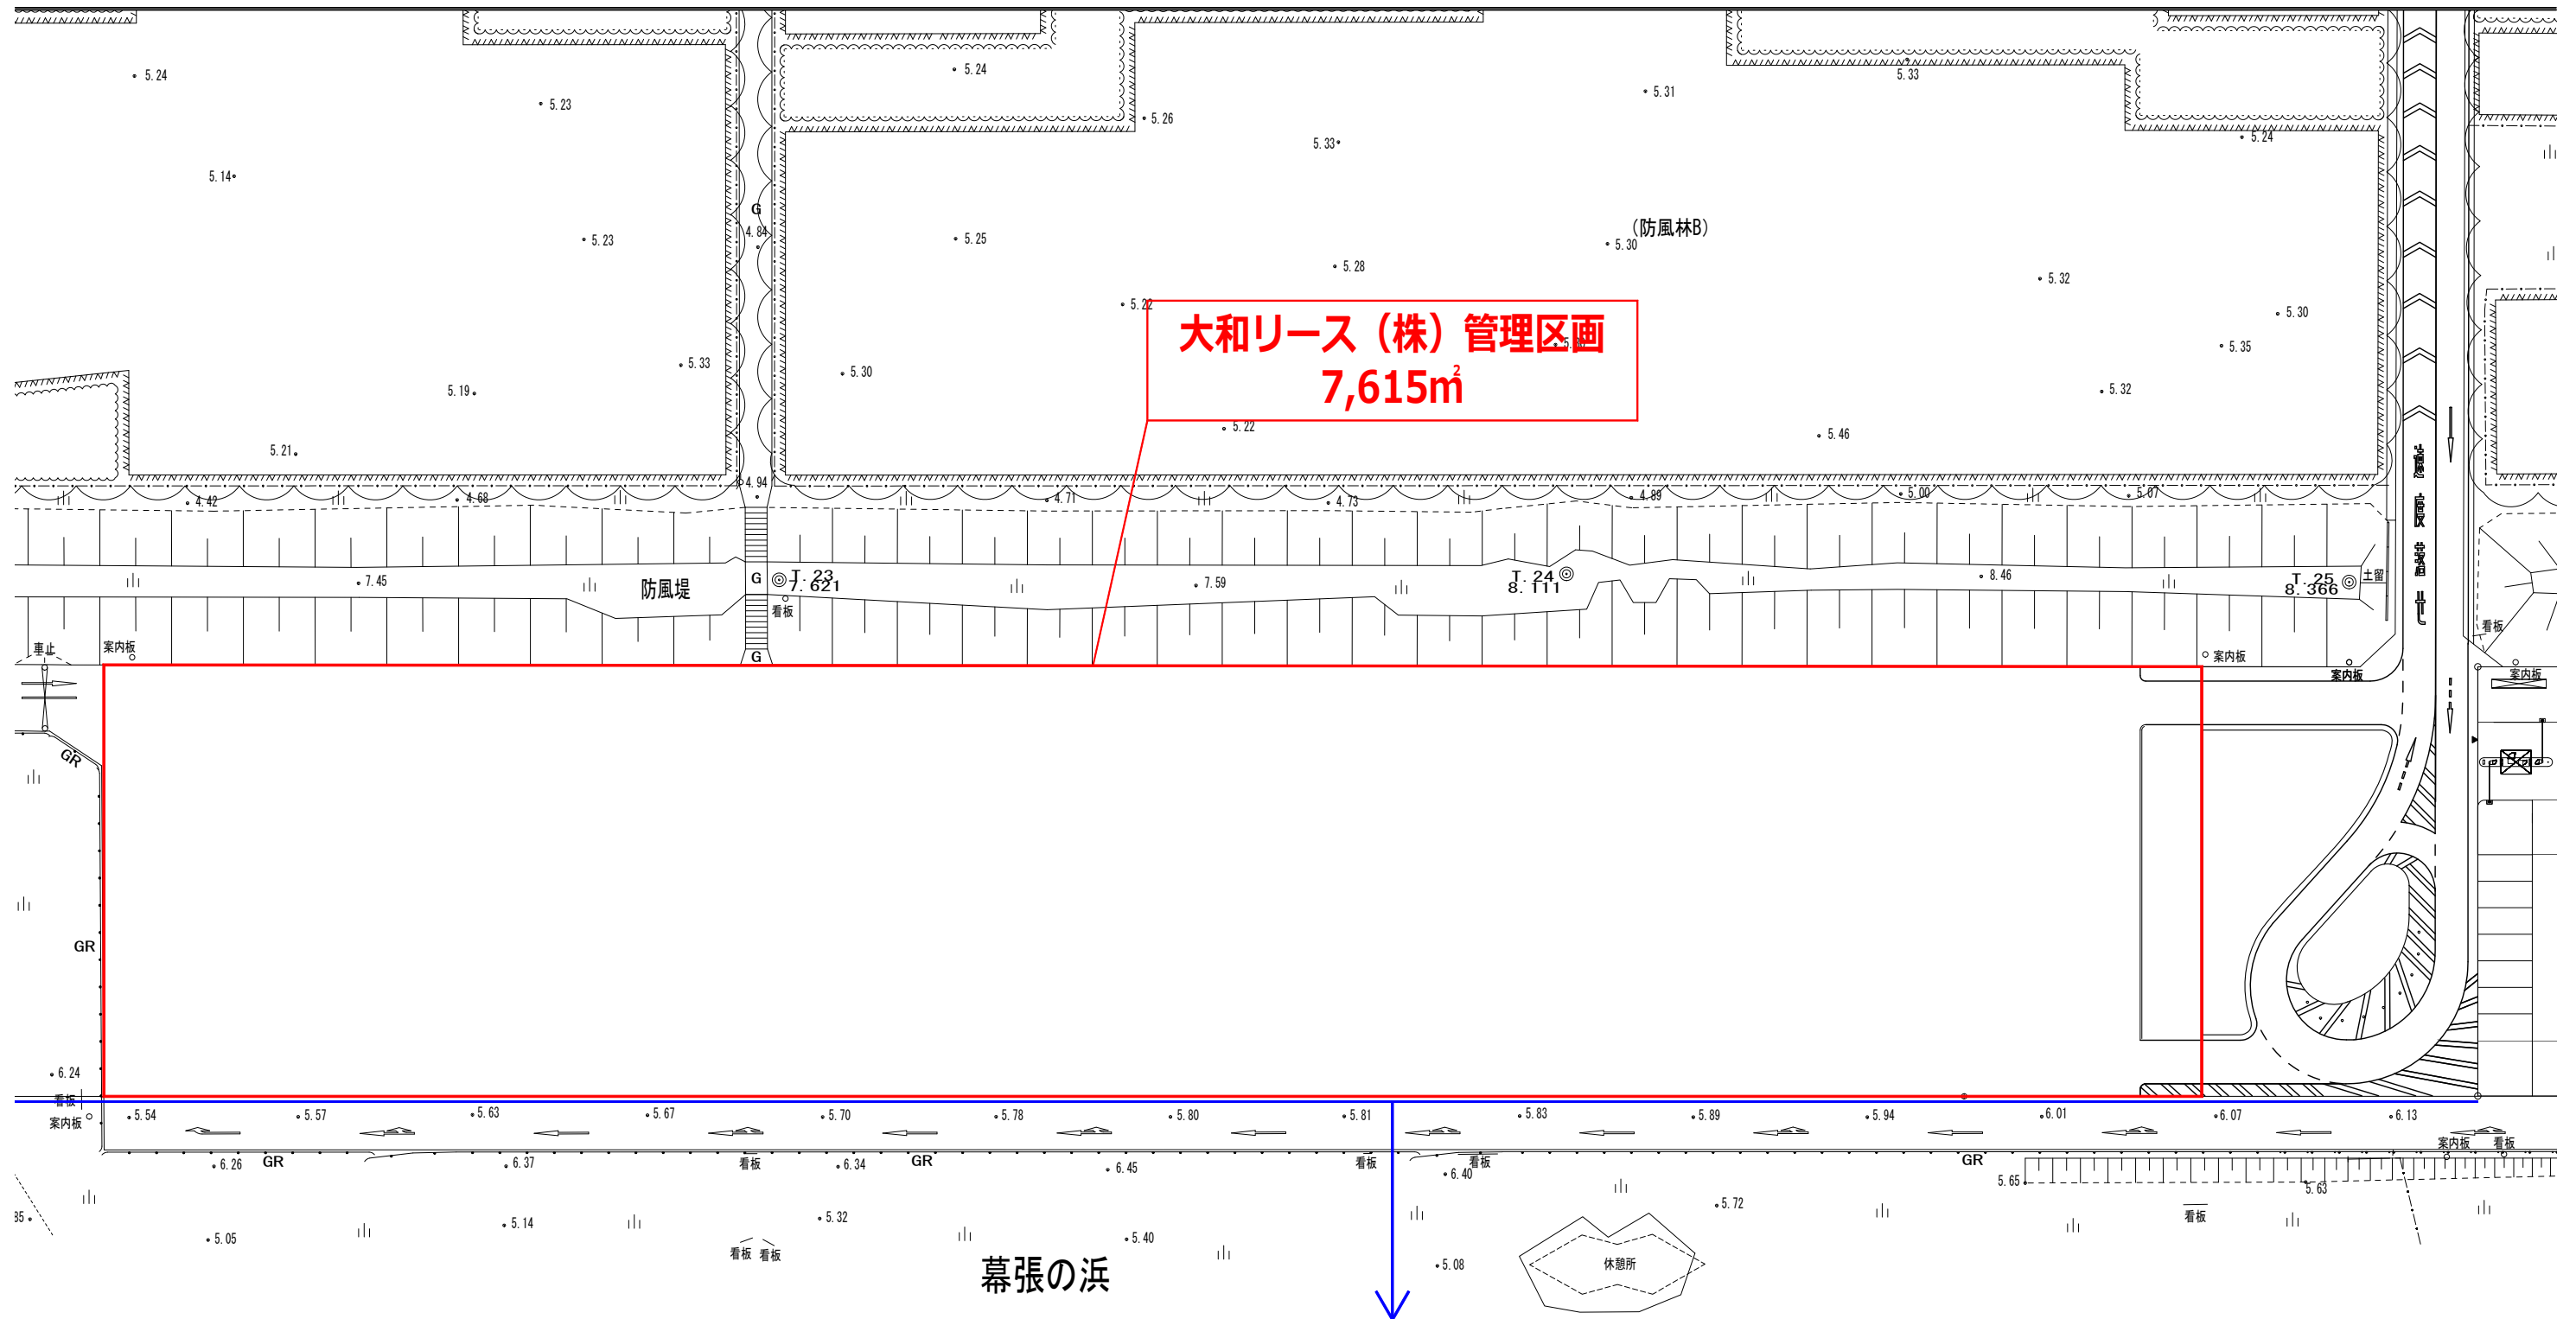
大和リース（株）管理区画
7,615㎡

（防風林B）

5.24
5.23
5.14
5.23
5.33
5.19
5.21
5.24
5.26
5.33
5.25
5.28
5.22
5.30
5.22
5.31
5.33
5.30
5.32
5.30
5.35
5.32
5.46
5.24
4.84
4.94
4.42
4.68
4.71
4.73
4.89
5.00
5.07

防風堤
7.45
G
T.23
7.621
看板
7.59
T.24
8.111
8.46
T.25
8.366
土留
G
車止
案内板
案内板
案内板
看板
案内板
GR
GR
6.24
看板
案内板
5.54
5.57
5.63
5.67
5.70
5.78
5.80
5.81
5.83
5.89
5.94
6.01
6.07
6.13
6.26
GR
6.37
看板
6.34
GR
6.45
看板
看板
6.40
GR
5.65
5.63
案内板
看板
5.05
5.14
看板
看板
5.32
5.40
5.08
休憩所
5.72
看板

幕張の浜